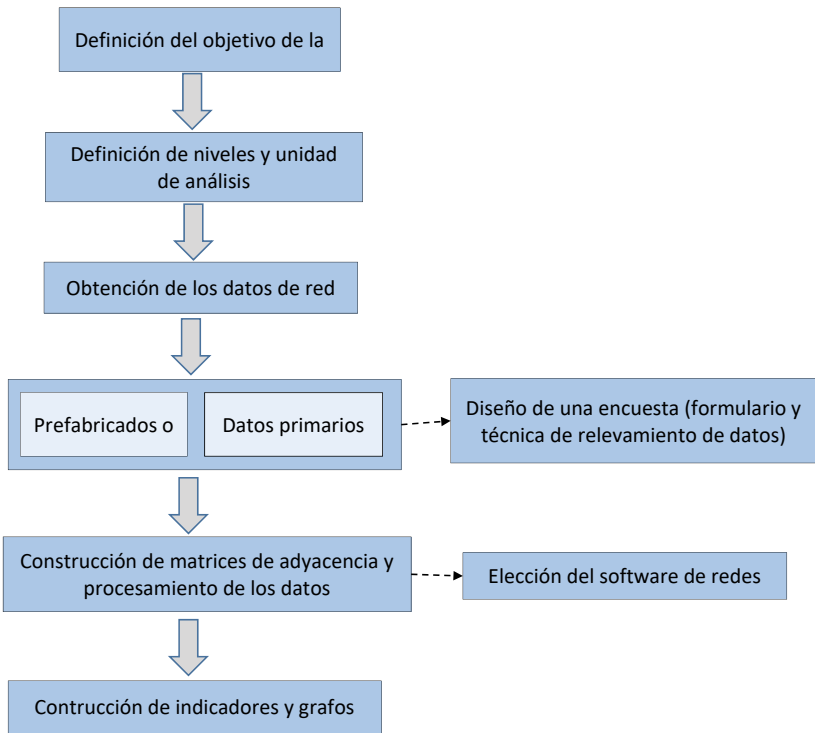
Definición del objetivo de la

Definición de niveles y unidad de análisis

Obtención de los datos de red

Prefabricados o

Datos primarios

Diseño de una encuesta (formulario y técnica de relevamiento de datos)

Construcción de matrices de adyacencia y procesamiento de los datos

Elección del software de redes

Contrucción de indicadores y grafos